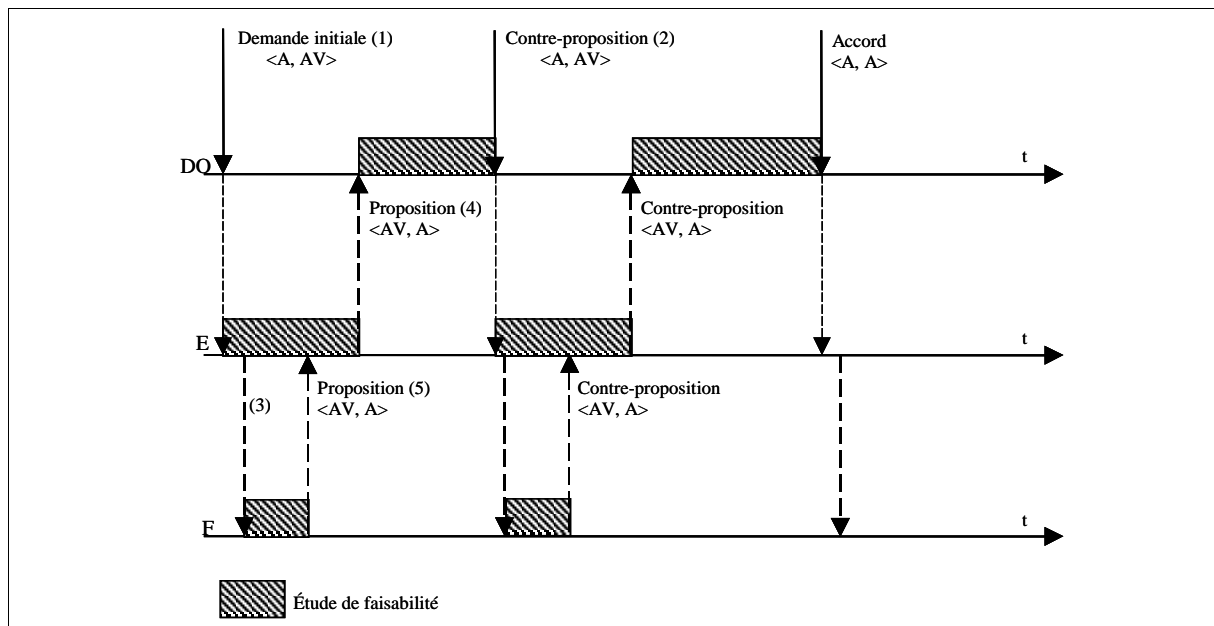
Demande initiale (1) <A, AV>

Contre-proposition (2) <A, AV>

Accord <A, A>

DQ

t

Proposition (4) <AV, A>

Contre-proposition <AV, A>

E

t

(3)

Proposition (5) <AV, A>

Contre-proposition <AV, A>

F

t

Étude de faisabilité